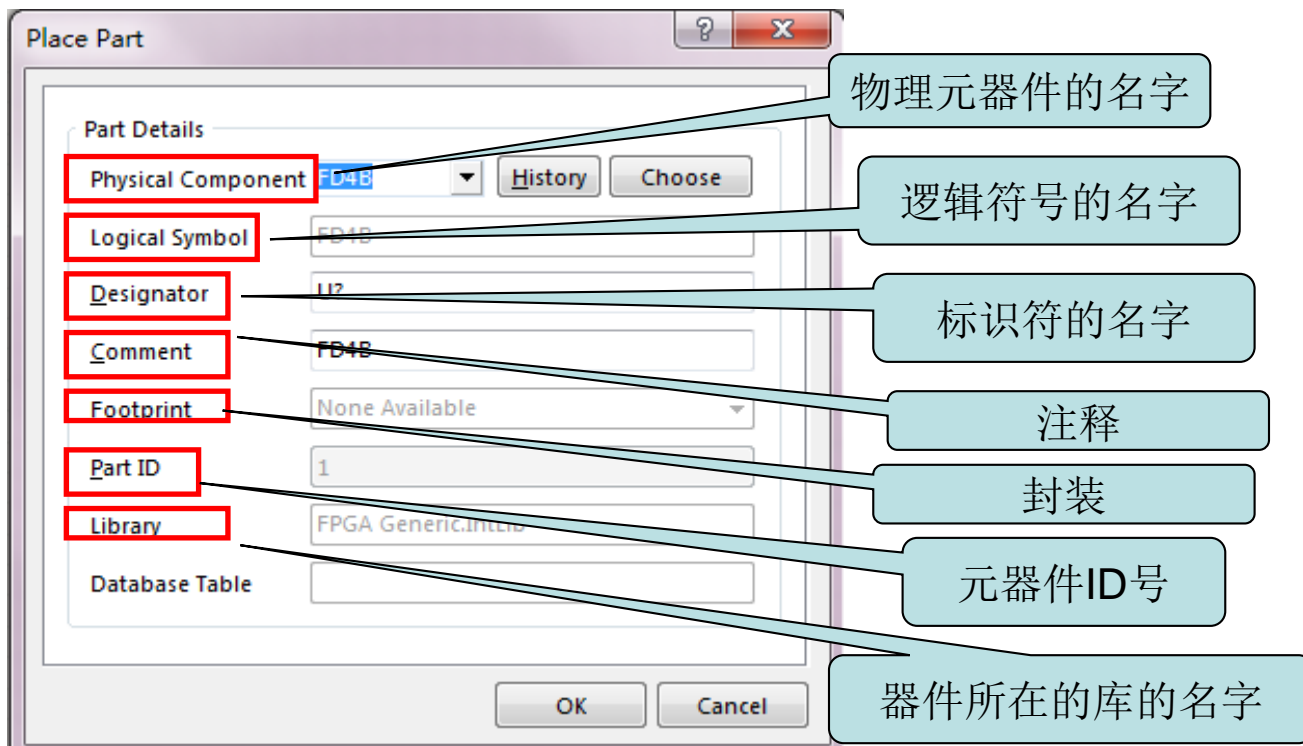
Place Part

?

X

Part Details

Physical Component

FD4B

History

Choose

Logical Symbol

FD4B

Designator

U?

Comment

FD4B

Footprint

None Available

Part ID

1

Library

FPGA Generic.IntLib

Database Table

OK

Cancel

物理元器件的名字

逻辑符号的名字

标识符的名字

注释

封装

元器件ID号

器件所在的库的名字